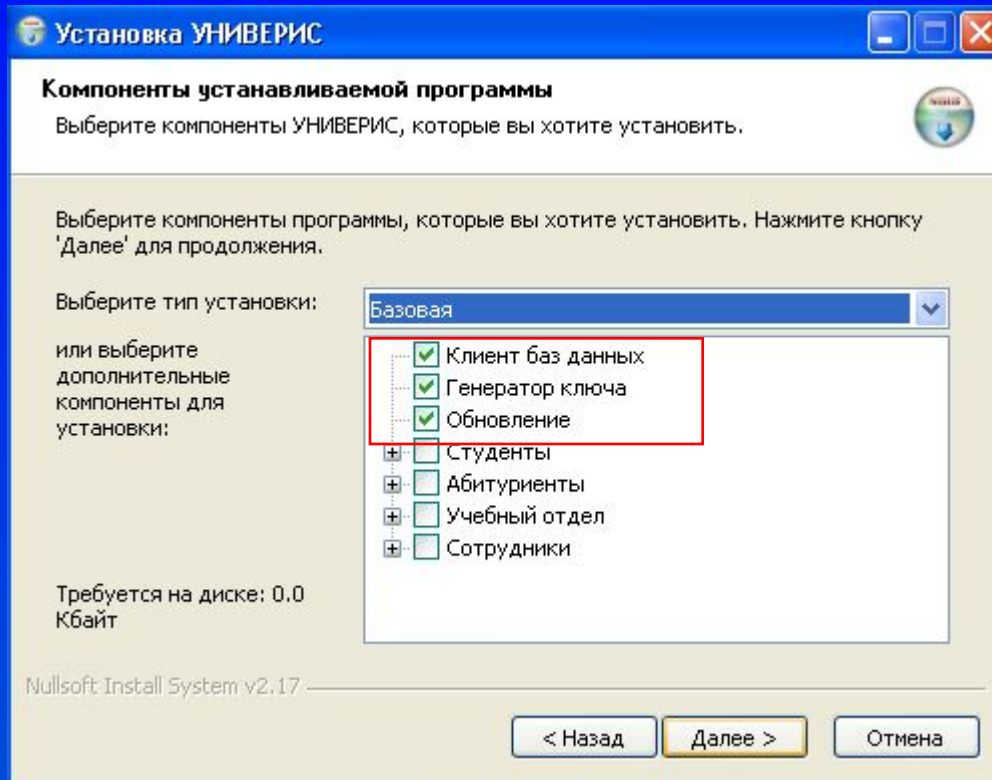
Установка УНИВЕРИС

Компоненты устанавливаемой программы

Выберите компоненты УНИВЕРИС, которые вы хотите установить.

Выберите компоненты программы, которые вы хотите установить. Нажмите кнопку 'Далее' для продолжения.

Выберите тип установки:

Базовая

или выберите дополнительные компоненты для установки:

Клиент баз данных
Генератор ключа
Обновление
Студенты
Абитуриенты
Учебный отдел
Сотрудники

Требуется на диске: 0.0 Кбайт

Nullsoft Install System v2.17

< Назад

Далее >

Отмена